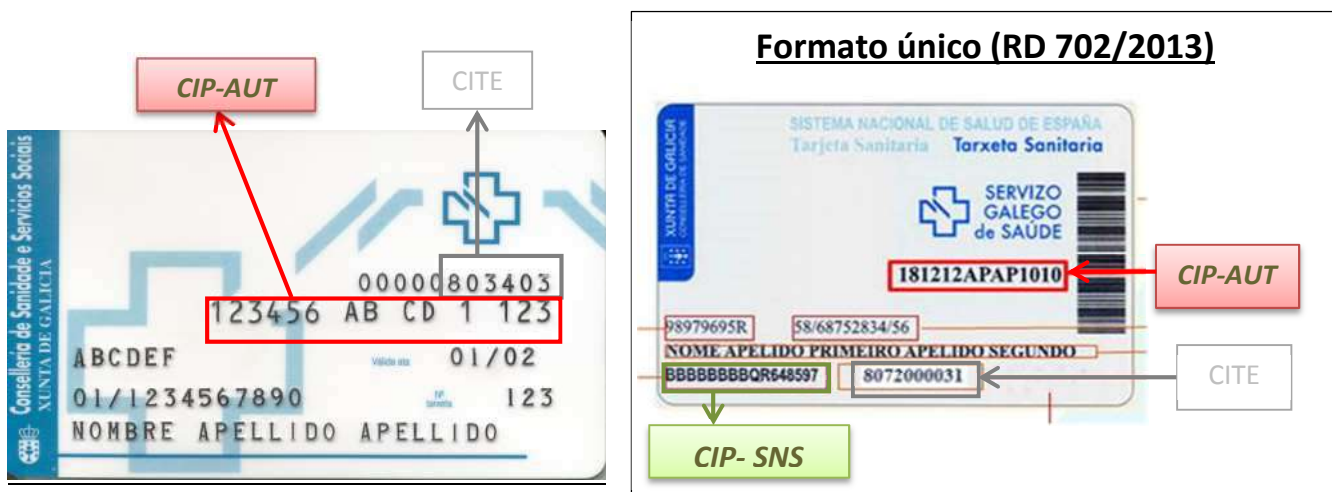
CIP-AUT

CITE

Consellería de Sanidade e Servicios Sociais
XUNTA DE GALICIA

00000803403
123456 AB CD 1 123
ABCDEF
Válido ata
01/02
01/1234567890
Nº tarxeta
123
NOMBRE APELLIDO APELLIDO

Formato único (RD 702/2013)

XUNTA DE GALICIA
CONSELLERÍA DE SANIDADE

SISTEMA NACIONAL DE SALUD DE ESPAÑA
Tarjeta Sanitaria Tarxeta Sanitaria

SERVIZO GALEGO de SAÚDE

181212APAP1010

CIP-AUT

98979695R
58/68752834/56
NOME APELIDO PRIMEIRO APELIDO SEGUNDO
BBBBBBBBQR648597
8072000031

CITE

CIP- SNS